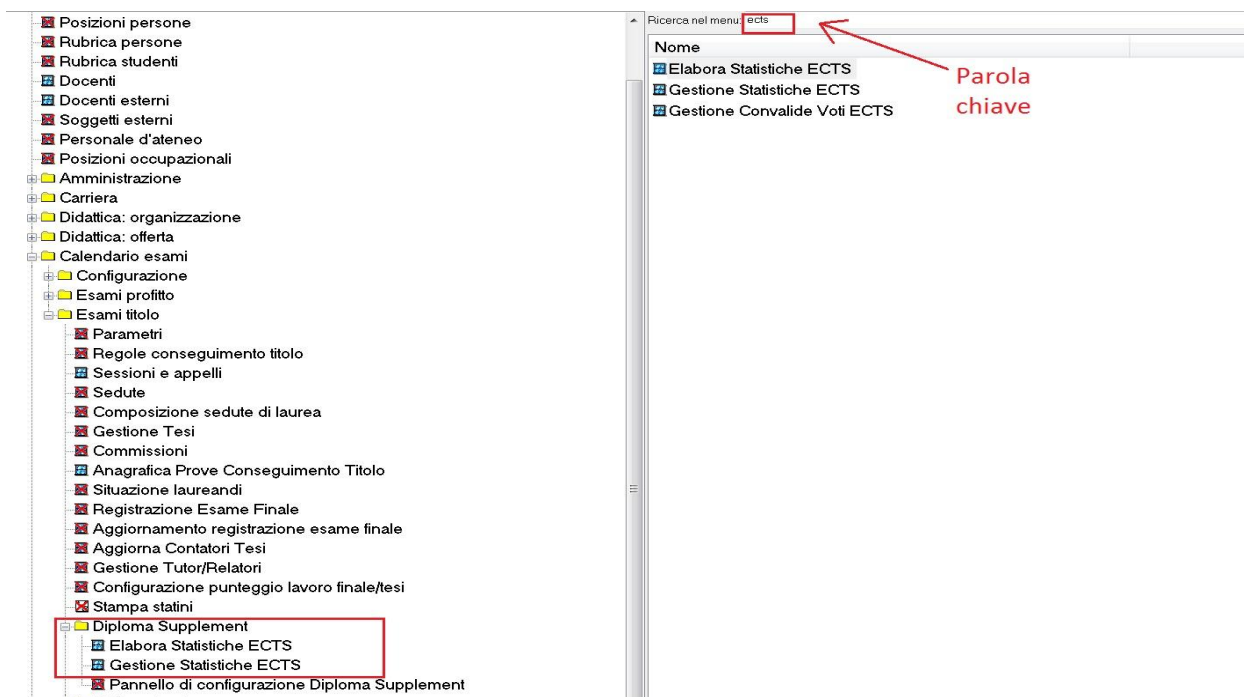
Posizioni persone
Rubrica persone
Rubrica studenti
Docenti
Docenti esterni
Soggetti esterni
Personale d'ateneo
Posizioni occupazionali
Amministrazione
Carriera
Didattica: organizzazione
Didattica: offerta
Calendario esami
Configurazione
Esami profitto
Esami titolo
Parametri
Regole conseguimento titolo
Sessioni e appelli
Sedute
Composizione sedute di laurea
Gestione Tesi
Commissioni
Anagrafica Prove Conseguimento Titolo
Situazione laureandi
Registrazione Esame Finale
Aggiornamento registrazione esame finale
Aggiorna Contatori Tesi
Gestione Tutor/Relatori
Configurazione punteggio lavoro finale/tesi
Stampa statini
Diploma Supplement
Elabora Statistiche ECTS
Gestione Statistiche ECTS
Pannello di configurazione Diploma Supplement

Ricerca nel menu: ects

Parola chiave

| Nome |
|---|
| Elabora Statistiche ECTS |
| Gestione Statistiche ECTS |
| Gestione Convalide Voti ECTS |